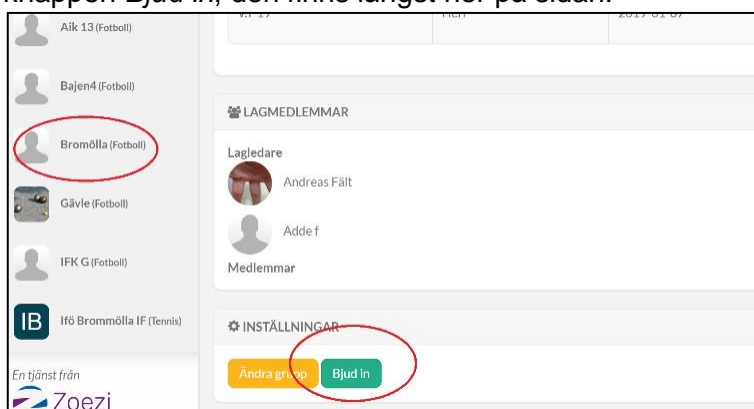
knappen Bjud in, den finns längst ner på sidan.

Aik 13 (Fotboll)

Bajen4 (Fotboll)

Bromölla (Fotboll)

Gävle (Fotboll)

IFK G (Fotboll)

IB Ifö Brommölla IF (Tennis)

En tjänst från
Zoezi

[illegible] Herr 2019-01-07

LAGMEDLEMMAR

Lagledare

Andreas Fält

Adde f

Medlemmar

INSTÄLLNINGAR

Ändra grupp

Bjud in